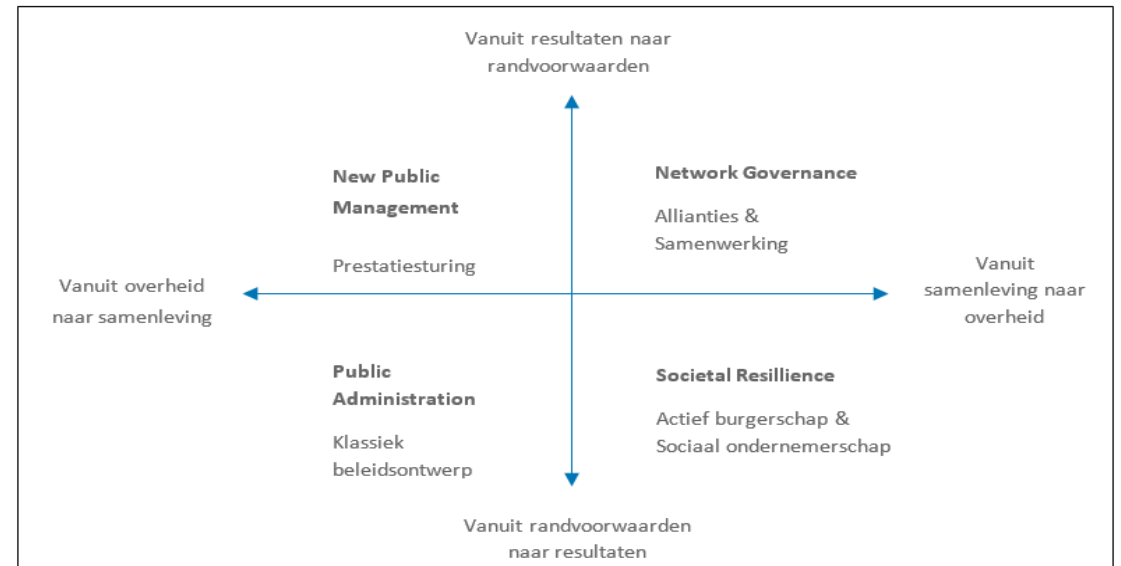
Vanuit resultaten naar randvoorwaarden

New Public Management

Prestatiesturing

Network Governance

Allianties & Samenwerking

Vanuit overheid naar samenleving

Vanuit samenleving naar overheid

Public Administration

Klassiek beleidsontwerp

Societal Resillience

Actief burgerschap & Sociaal ondernemerschap

Vanuit randvoorwaarden naar resultaten